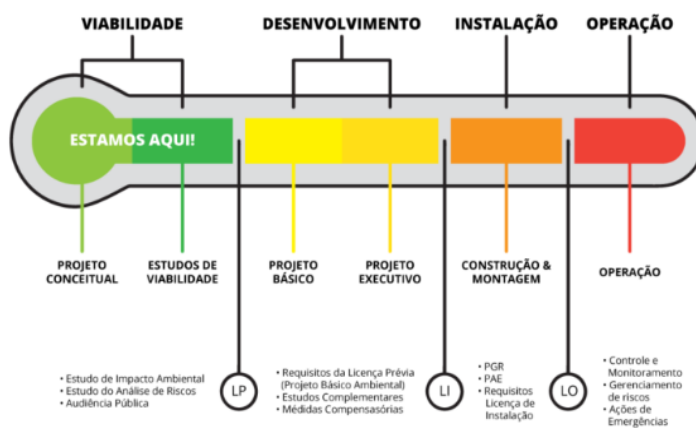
VIABILIDADE

DESENVOLVIMENTO

INSTALAÇÃO

OPERAÇÃO

ESTAMOS AQUI!

PROJETO CONCEITUAL

ESTUDOS DE VIABILIDADE

PROJETO BÁSICO

PROJETO EXECUTIVO

CONSTRUÇÃO & MONTAGEM

OPERAÇÃO

• Estudo de Impacto Ambiental
• Estudo do Análise de Riscos
• Audiência Pública

LP

• Requisitos da Licença Prévia (Projeto Básico Ambiental)
• Estudos Complementares
• Médidas Compensasórias

LI

• PGR
• PAE
• Requisitos Licença de Instalação

LO

• Controle e Monitoramento
• Gerenciamento de riscos
• Ações de Emergências